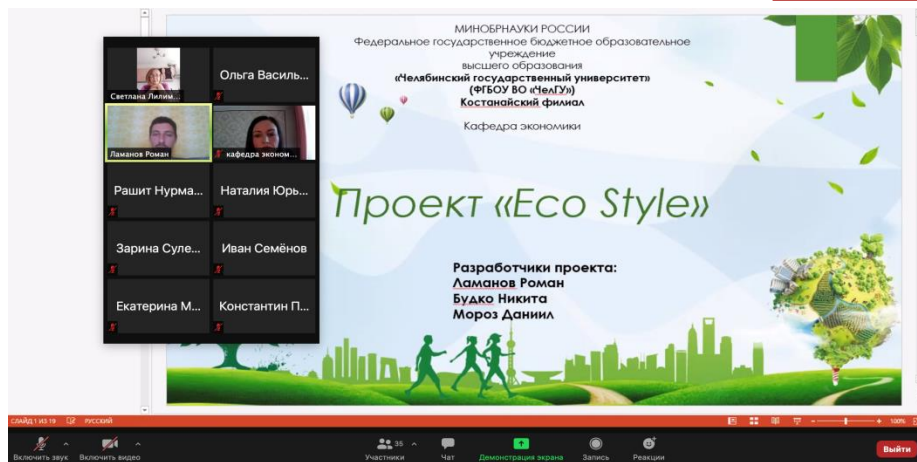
Светлана Лилим...

Ольга Василь...

Ламанов Роман

кафедра эконом...

Рашит Нурма...

Наталия Юрь...

Зарина Суле...

Иван Семёнов

Екатерина М...

Константин П...

МИНОБРНАУКИ РОССИИ
Федеральное государственное бюджетное образовательное учреждение высшего образования
«Челябинский государственный университет»
(ФГБОУ ВО «ЧелГУ»)
Костанайский филиал

Кафедра экономики

Проект «Eco Style»

Разработчики проекта:
Ламанов Роман
Будко Никита
Мороз Даниил

СЛАЙД 1 ИЗ 19 русский

100%

Включить звук Включить видео

35

Участники Чат Демонстрация экрана Запись Реакции

Выйти